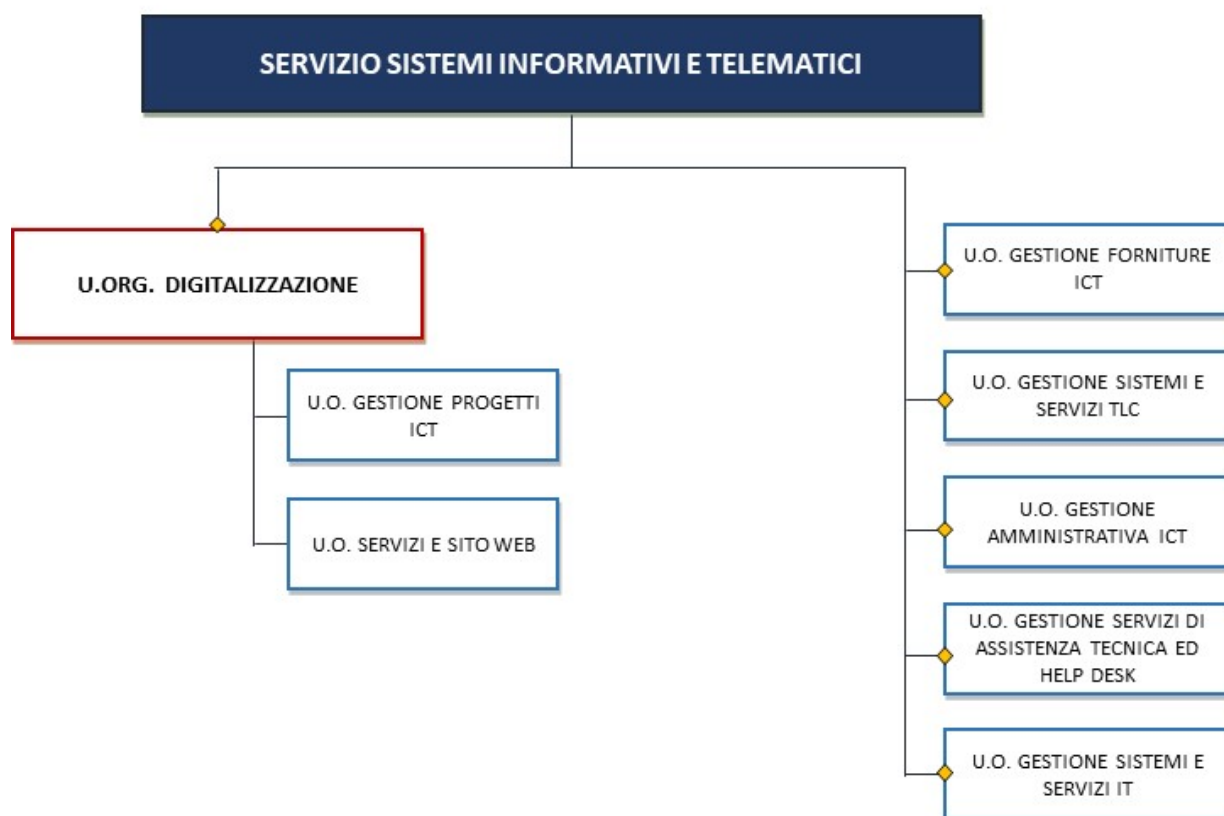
SERVIZIO SISTEMI INFORMATIVI E TELEMATICI

U.ORG. DIGITALIZZAZIONE

U.O. GESTIONE PROGETTI ICT

U.O. SERVIZI E SITO WEB

U.O. GESTIONE FORNITURE ICT

U.O. GESTIONE SISTEMI E SERVIZI TLC

U.O. GESTIONE AMMINISTRATIVA ICT

U.O. GESTIONE SERVIZI DI ASSISTENZA TECNICA ED HELP DESK

U.O. GESTIONE SISTEMI E SERVIZI IT